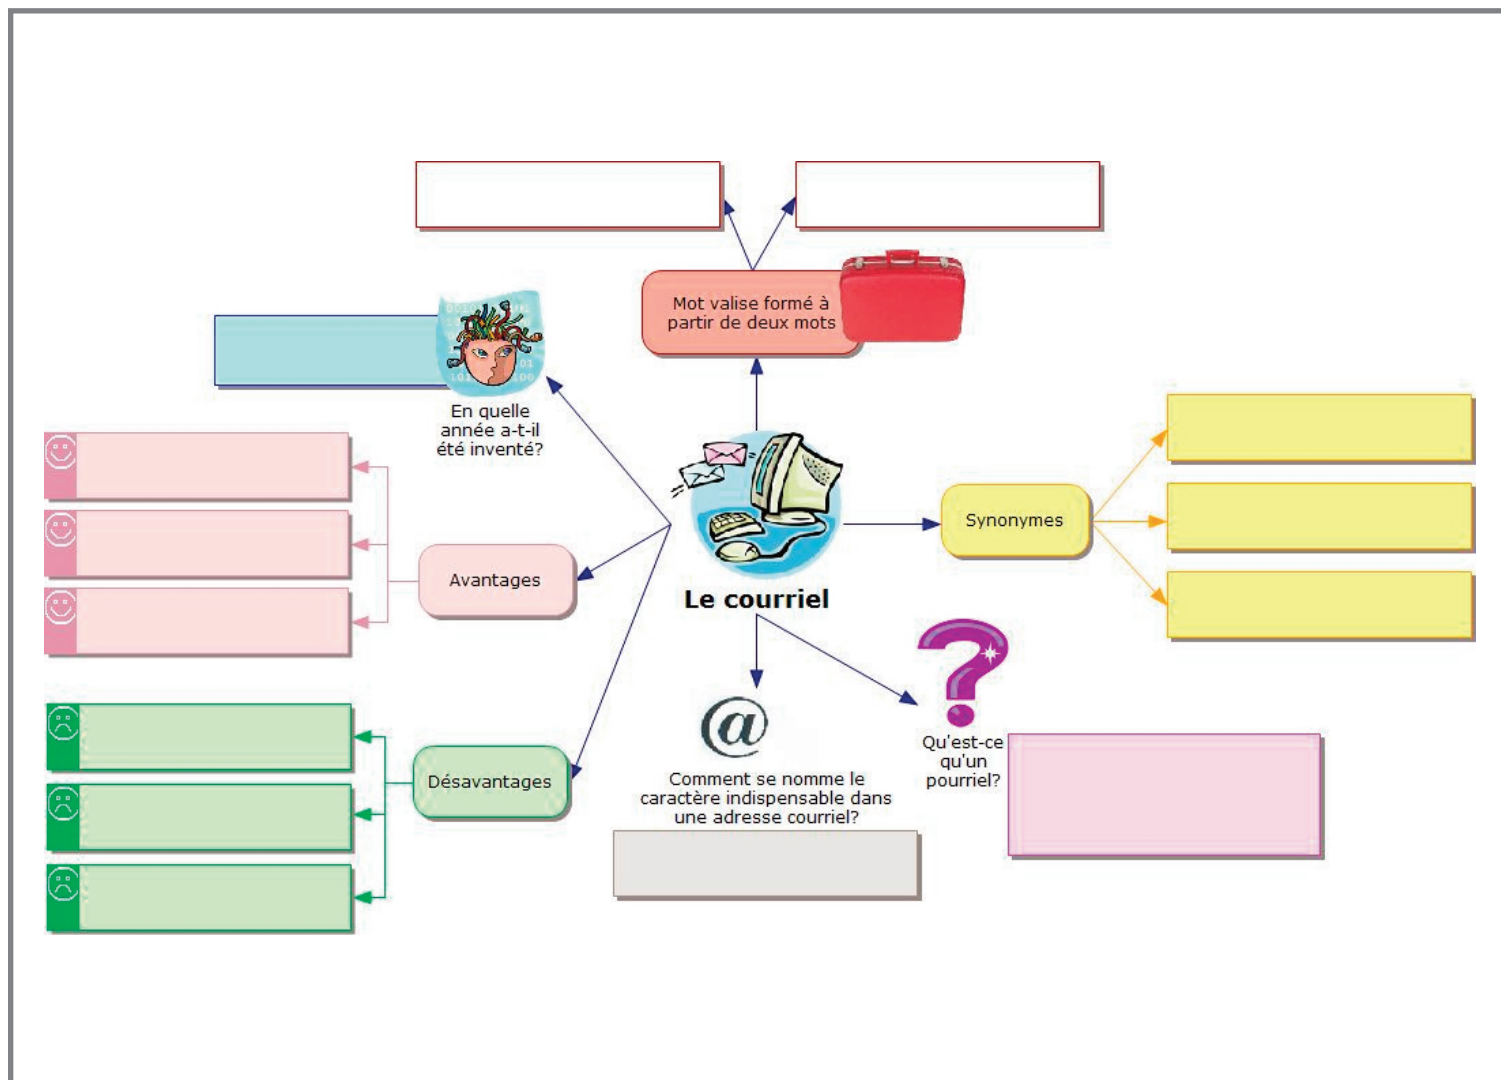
Mot valise formé à partir de deux mots

En quelle année a-t-il été inventé?

Avantages

Le courriel

Synonymes

Désavantages

@

Comment se nomme le caractère indispensable dans une adresse courriel?

Qu'est-ce qu'un pourriel?